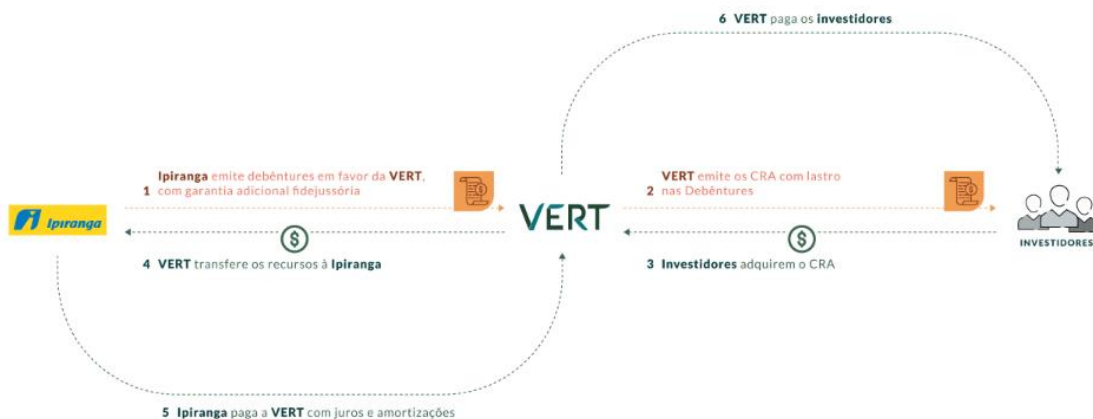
6 VERT paga os investidores

Ipiranga

1 Ipiranga emite debêntures em favor da VERT, com garantia adicional fidejussória

VERT

2 VERT emite os CRA com lastro nas Debêntures

INVESTIDORES

4 VERT transfere os recursos à Ipiranga

3 Investidores adquirem o CRA

5 Ipiranga paga a VERT com juros e amortizações